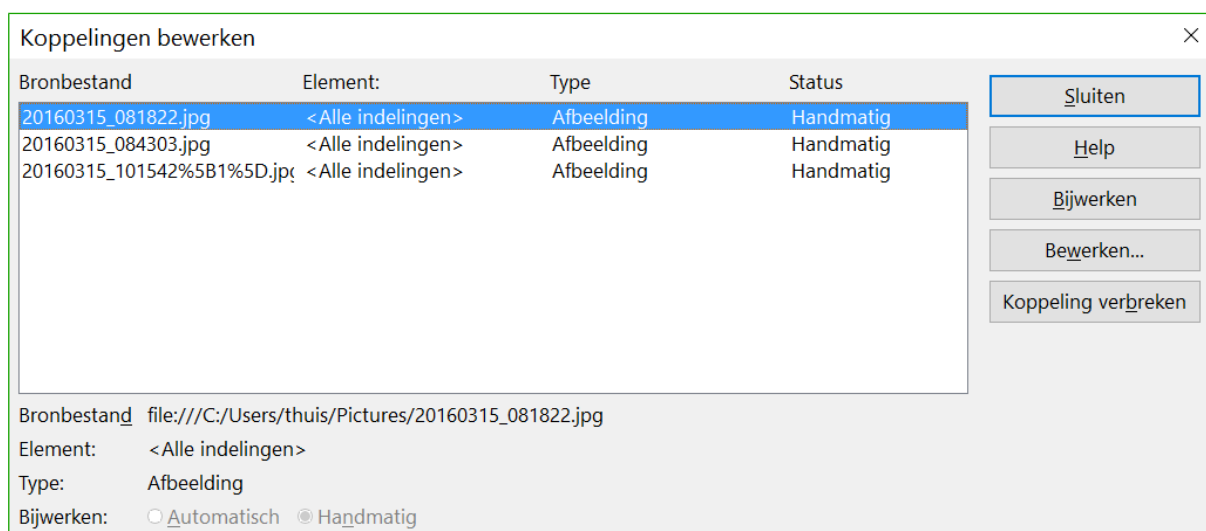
Koppelingen bewerken

| Bronbestand | Element: | Type | Status |
|---|---|---|---|
| 20160315_081822.jpg | <Alle indelingen> | Afbeelding | Handmatig |
| 20160315_084303.jpg | <Alle indelingen> | Afbeelding | Handmatig |
| 20160315_101542%5B1%5D.jp( | <Alle indelingen> | Afbeelding | Handmatig |

Sluiten
Help
Bijwerken
Bewerken...
Koppeling verbreken

Bronbestand file:///C:/Users/thuis/Pictures/20160315_081822.jpg
Element: <Alle indelingen>
Type: Afbeelding
Bijwerken: Automatisch Handmatig